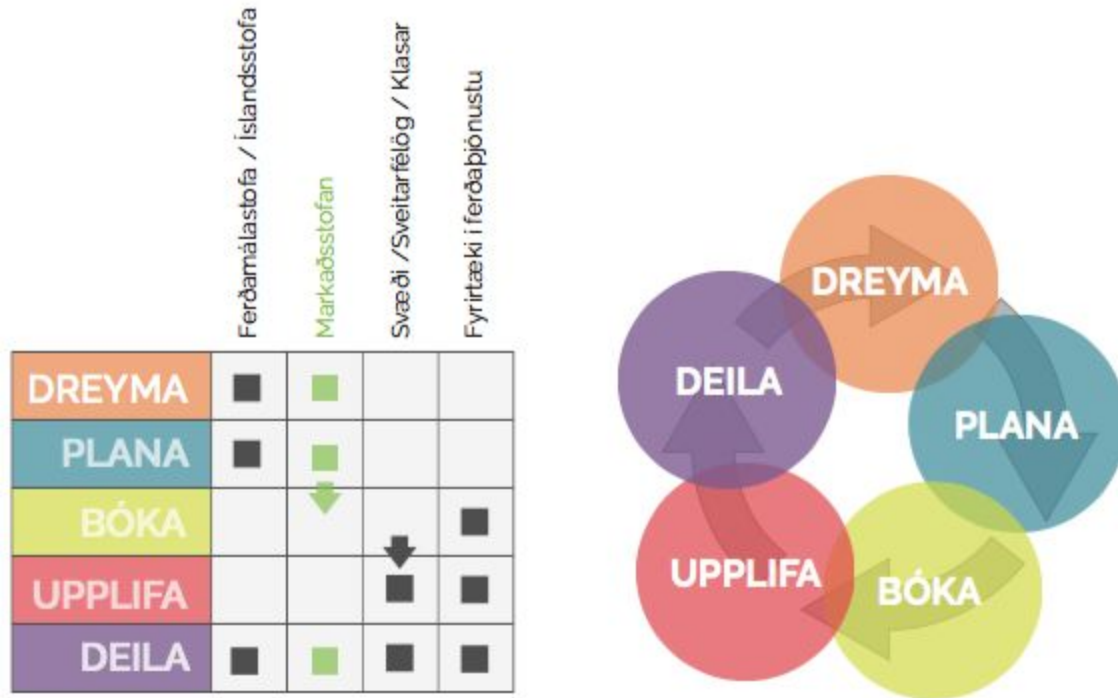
| | Ferðamálastofa / Íslandsstofa | Markaðsstofan | Svæði /Sveitarfélög / Klasar | Fyrirtæki í ferðaþjónustu |
|---|---|---|---|---|
| DREYMA | ■ | ■ | | |
| PLANA | ■ | ■ | | |
| BÓKA | | | | ■ |
| UPPLIFA | | | ■ | ■ |
| DEILA | ■ | ■ | ■ | ■ |

DREYMA
PLANA
BÓKA
UPPLIFA
DEILA